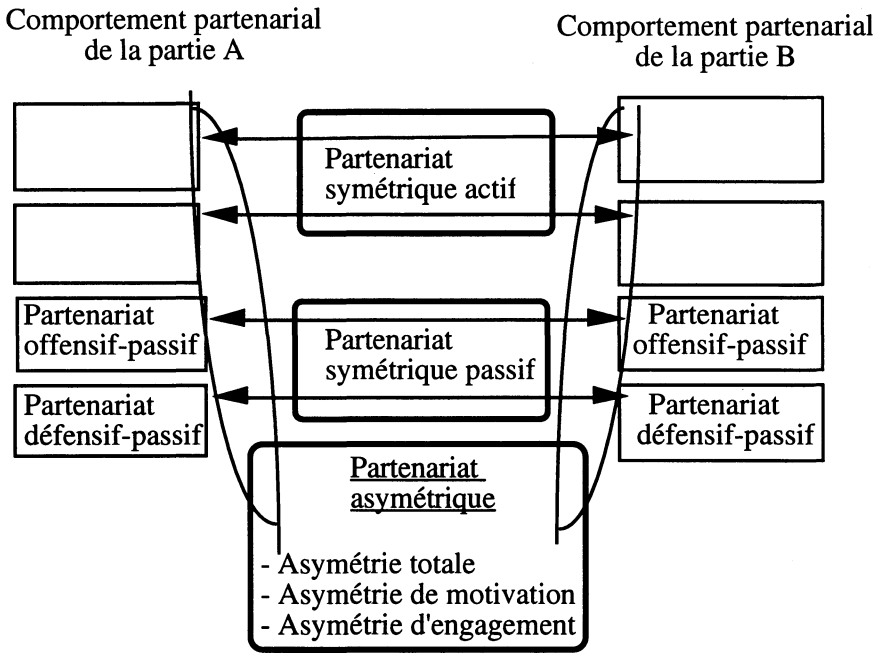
Comportement partenarial de la partie A

Comportement partenarial de la partie B

Partenariat symétrique actif

Partenariat offensif-passif

Partenariat symétrique passif

Partenariat offensif-passif

Partenariat défensif-passif

Partenariat défensif-passif

Partenariat asymétrique

- Asymétrie totale
- Asymétrie de motivation
- Asymétrie d'engagement